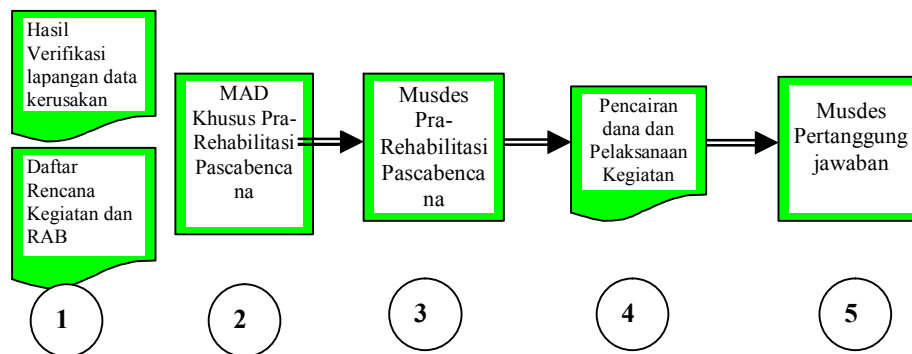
Hasil Verifikasi lapangan data kerusakan

Daftar Rencana Kegiatan dan RAB

MAD Khusus Pra-Rehabilitasi Pascabencana

Musdes Pra-Rehabilitasi Pascabencana

Pencairan dana dan Pelaksanaan Kegiatan

Musdes Pertanggung jawaban

1

2

3

4

5